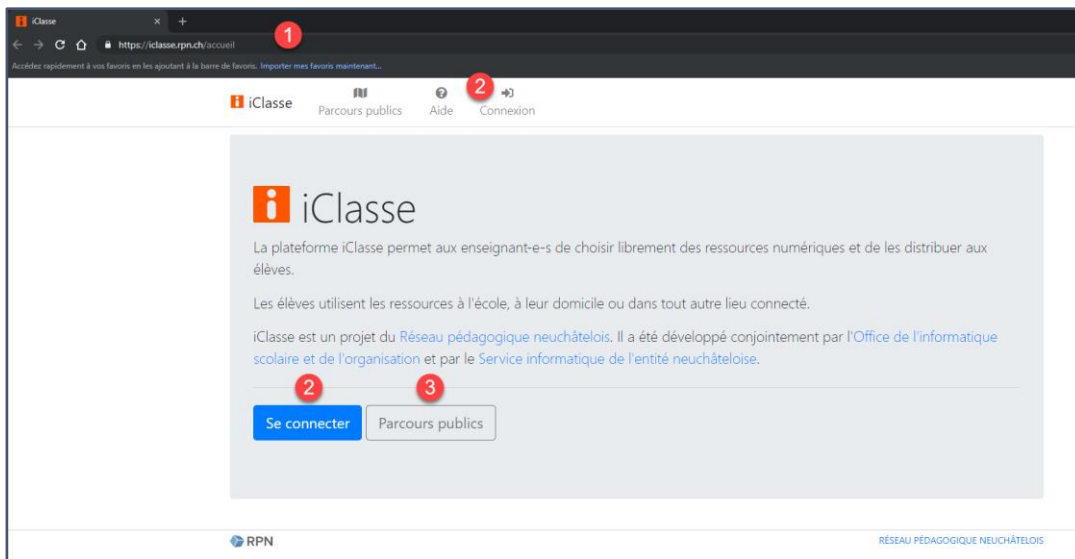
iClasse × +

https://iclasse.rpn.ch/accueil

1

Accédez rapidement à vos favoris en les ajoutant à la barre de favoris. Importer mes favoris maintenant...

iClasse Parcours publics Aide 2 Connexion

iClasse

La plateforme iClasse permet aux enseignant-e-s de choisir librement des ressources numériques et de les distribuer aux élèves.

Les élèves utilisent les ressources à l'école, à leur domicile ou dans tout autre lieu connecté.

iClasse est un projet du Réseau pédagogique neuchâtelois. Il a été développé conjointement par l'Office de l'informatique scolaire et de l'organisation et par le Service informatique de l'entité neuchâteloise.

2 3

Se connecter Parcours publics

RPN

RÉSEAU PÉDAGOGIQUE NEUCHÂTELOIS